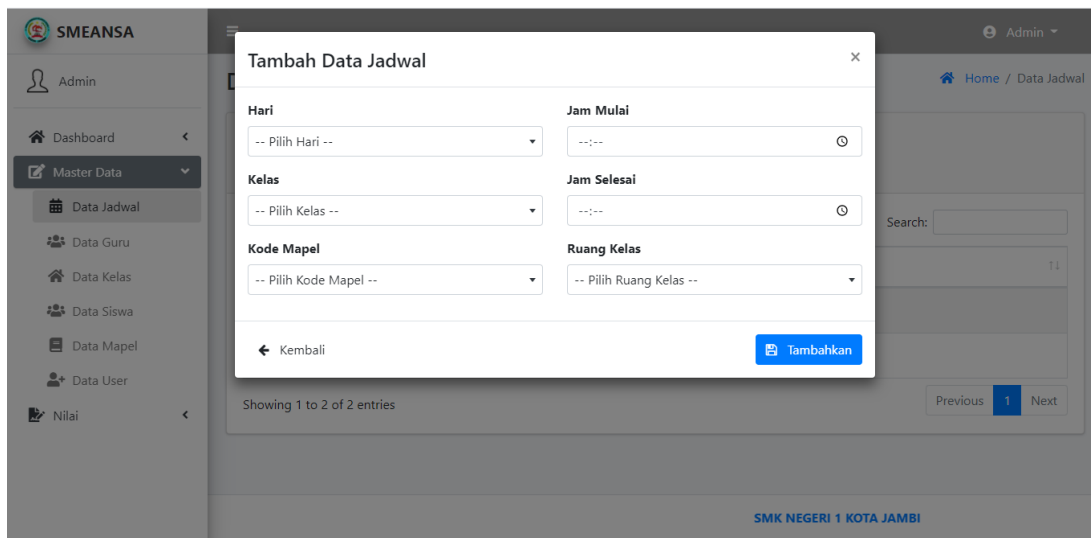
SMEANSA

Admin

Dashboard

Master Data

Data Jadwal

Data Guru

Data Kelas

Data Siswa

Data Mapel

Data User

Nilai

Admin

Home / Data Jadwal

Tambah Data Jadwal

×

Hari

-- Pilih Hari --

Jam Mulai

--:--

Kelas

-- Pilih Kelas --

Jam Selesai

--:--

Kode Mapel

-- Pilih Kode Mapel --

Ruang Kelas

-- Pilih Ruang Kelas --

Kembali

Tambahkan

Search:

Showing 1 to 2 of 2 entries

Previous 1 Next

SMK NEGERI 1 KOTA JAMBI